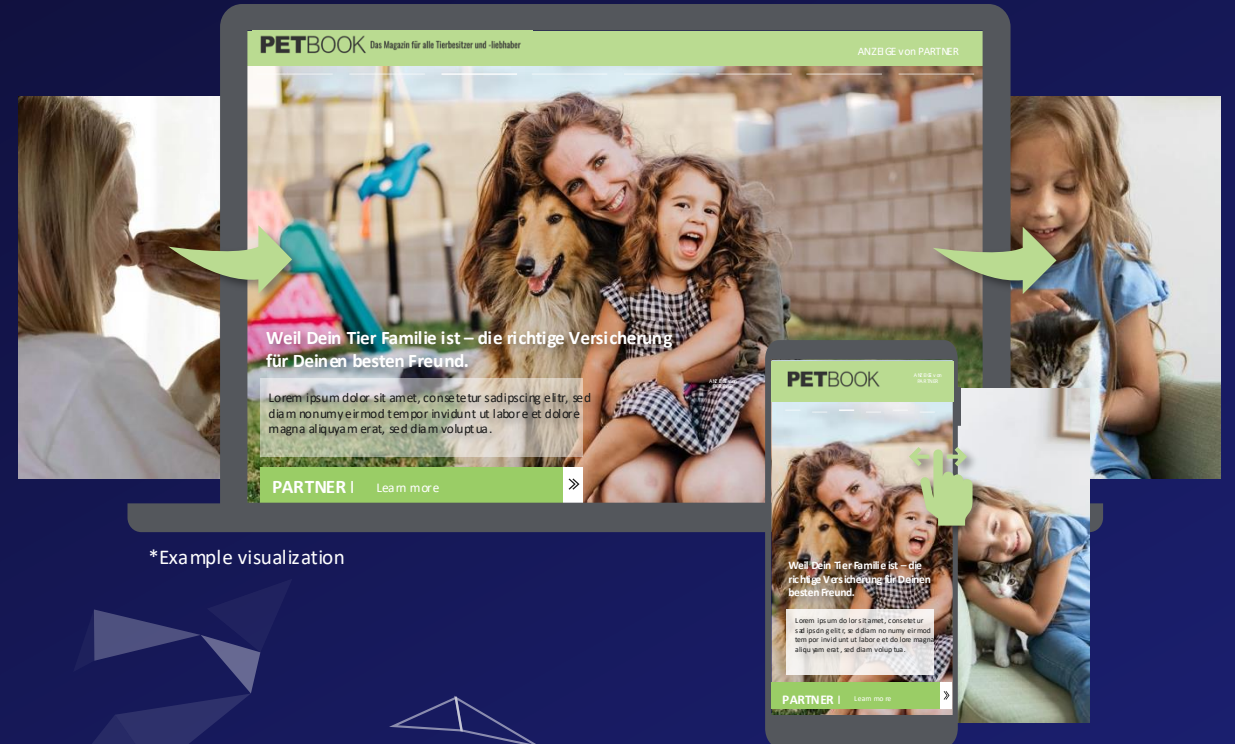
PETBOOK Das Magazin für alle Tierbesitzer und -liebhaber

ANZEIGE von PARTNER

Weil Dein Tier Familie ist – die richtige Versicherung für Deinen besten Freund.

Lorem ipsum dolor sit amet, consetetur sadipscing elitr, sed diam nonumy eirmod tempor invidunt ut labore et dolore magna aliquyam erat, sed diam voluptua.

PARTNER | Learn more

*Example visualization

PETBOOK

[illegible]

Weil Dein Tier Familie ist – die richtige Versicherung für Deinen besten Freund.

Lorem ipsum dolor sit amet, consetetur sadipscing elitr, sed diam nonumy eirmod tempor invidunt ut labore et dolore magna aliquyam erat, sed diam voluptua.

PARTNER | Learn more